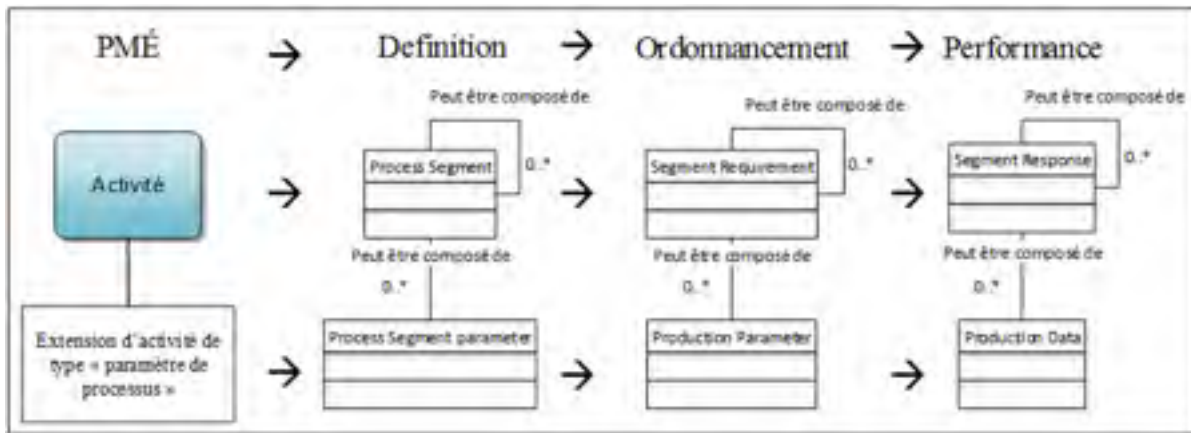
PMÉ → Definition → Ordonnancement → Performance

Peut être composé de
Peut être composé de
Peut être composé de

Activité →

Process Segment 0..* → Segment Requirement 0..* → Segment Response 0..*

Peut être composé de
0..*
Peut être composé de
0..*
Peut être composé de
0..*

Extension d'activité de type « paramètre de processus » → Process Segment parameter → Production Parameter → Production Data